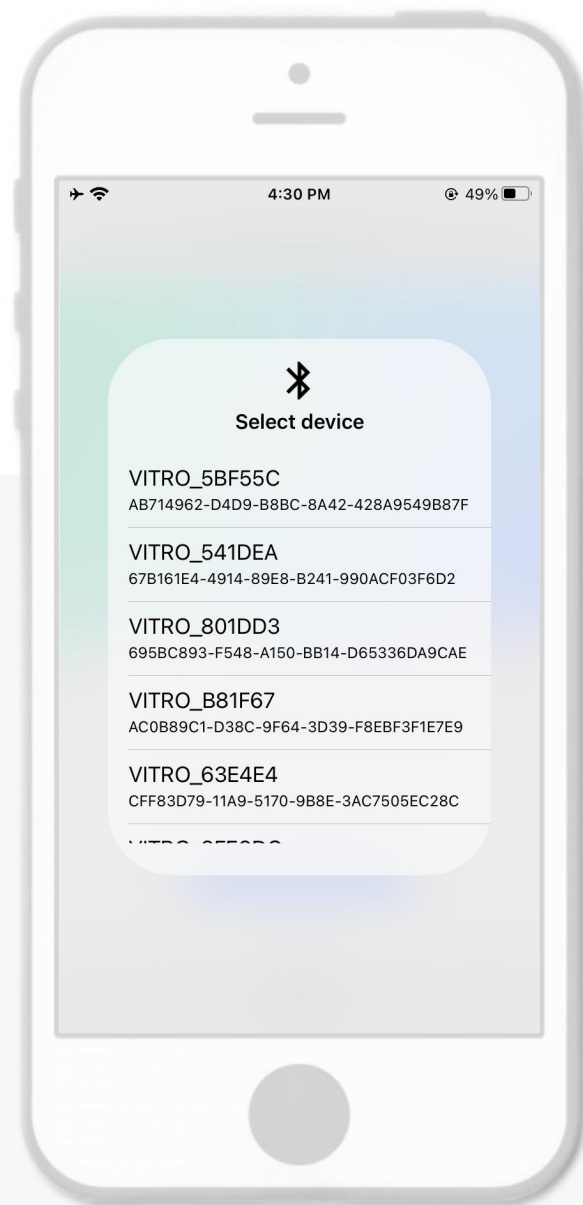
4:30 PM

49%

Select device

VITRO_5BF55C
AB714962-D4D9-B8BC-8A42-428A9549B87F

VITRO_541DEA
67B161E4-4914-89E8-B241-990ACF03F6D2

VITRO_801DD3
695BC893-F548-A150-BB14-D65336DA9CAE

VITRO_B81F67
AC0B89C1-D38C-9F64-3D39-F8EBF3F1E7E9

VITRO_63E4E4
CFF83D79-11A9-5170-9B8E-3AC7505EC28C

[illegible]